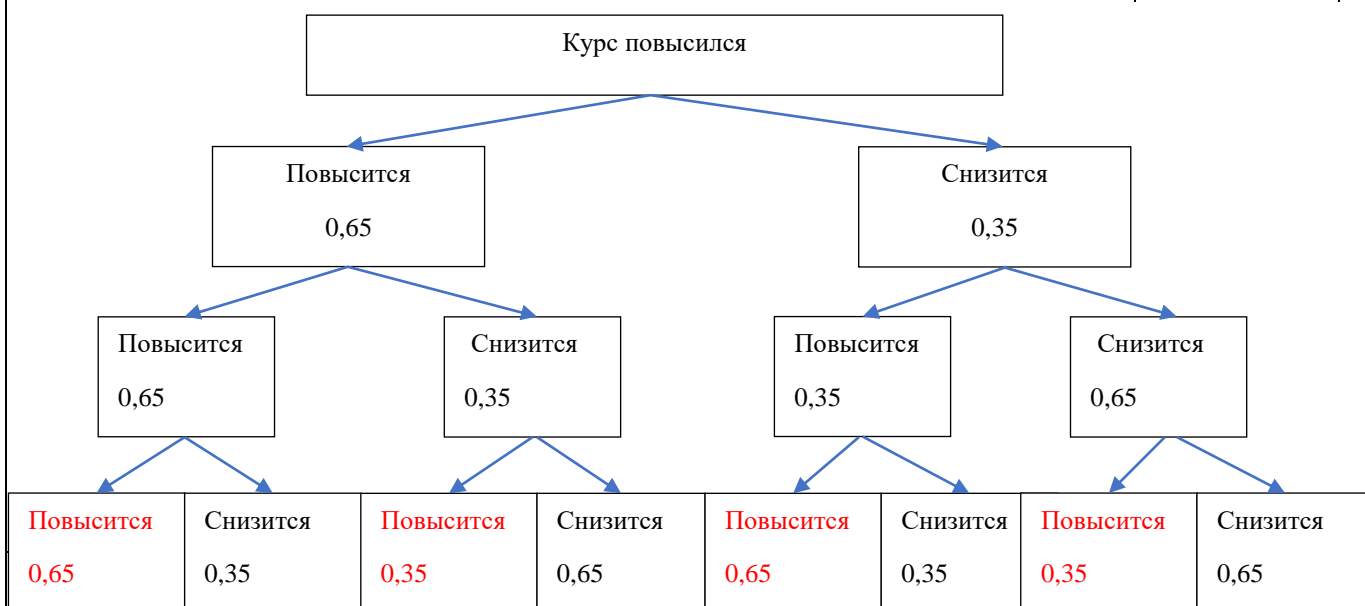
Курс повысился

Повысится
0,65

Снизится
0,35

Повысится
0,65

Снизится
0,35

Повысится
0,35

Снизится
0,65

| Повысится 0,65 | Снизится 0,35 | Повысится 0,35 | Снизится 0,65 | Повысится 0,65 | Снизится 0,35 | Повысится 0,35 | Снизится 0,65 |